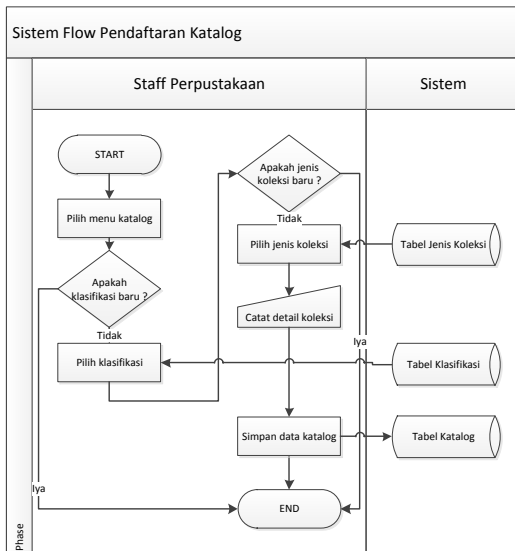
Sistem Flow Pendaftaran Katalog

Staff Perpustakaan

Sistem

START

Pilih menu katalog

Apakah klasifikasi baru ?

Tidak

Pilih klasifikasi

Apakah jenis koleksi baru ?

Tidak

Pilih jenis koleksi

Catat detail koleksi

Iya

Simpan data katalog

Iya

END

Tabel Jenis Koleksi

Tabel Klasifikasi

Tabel Katalog

Phase